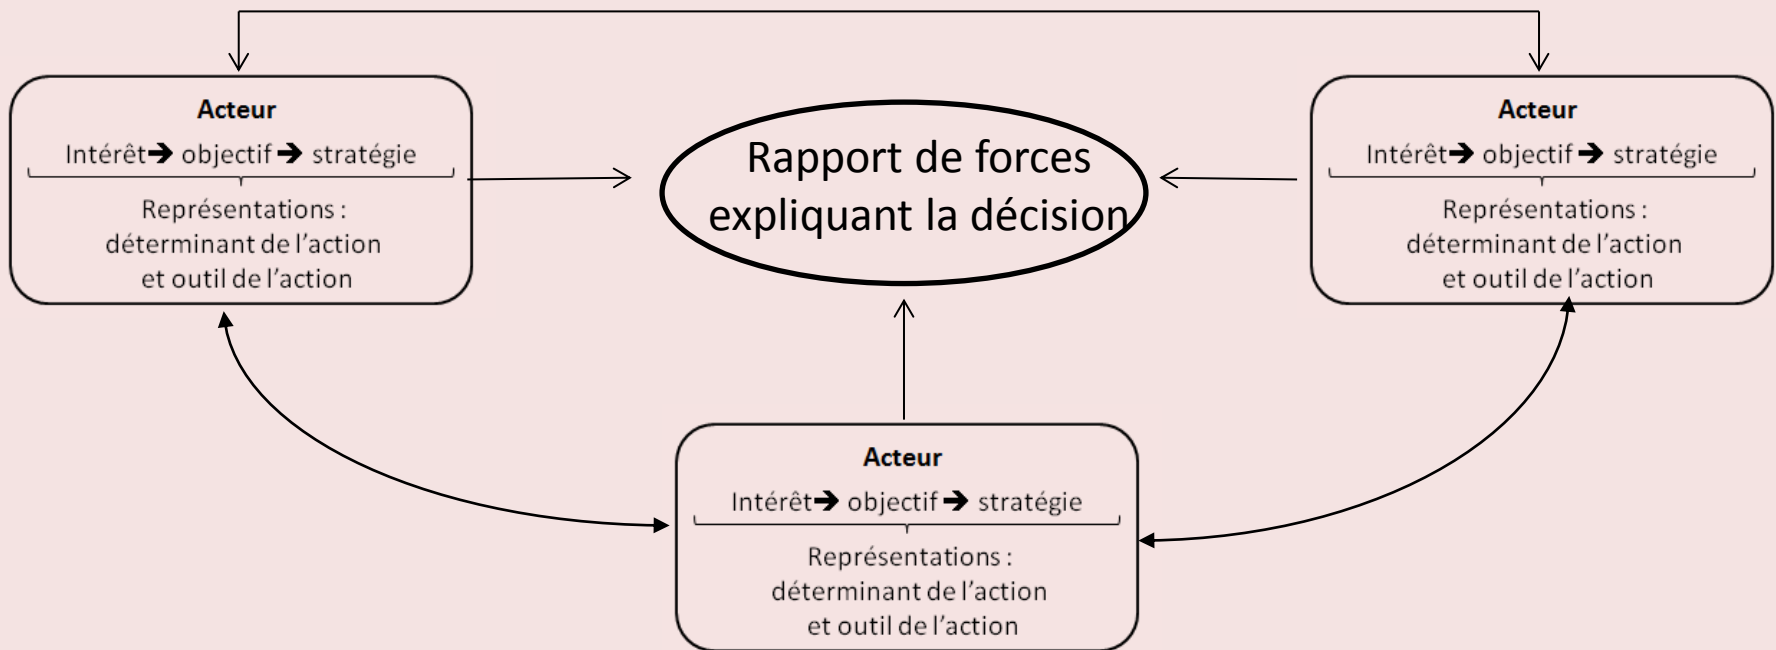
Acteur

Intérêt➔ objectif➔ stratégie

Représentations : déterminant de l'action et outil de l'action

Rapport de forces expliquant la décision

Acteur

Intérêt➔ objectif➔ stratégie

Représentations : déterminant de l'action et outil de l'action

Acteur

Intérêt➔ objectif➔ stratégie

Représentations : déterminant de l'action et outil de l'action